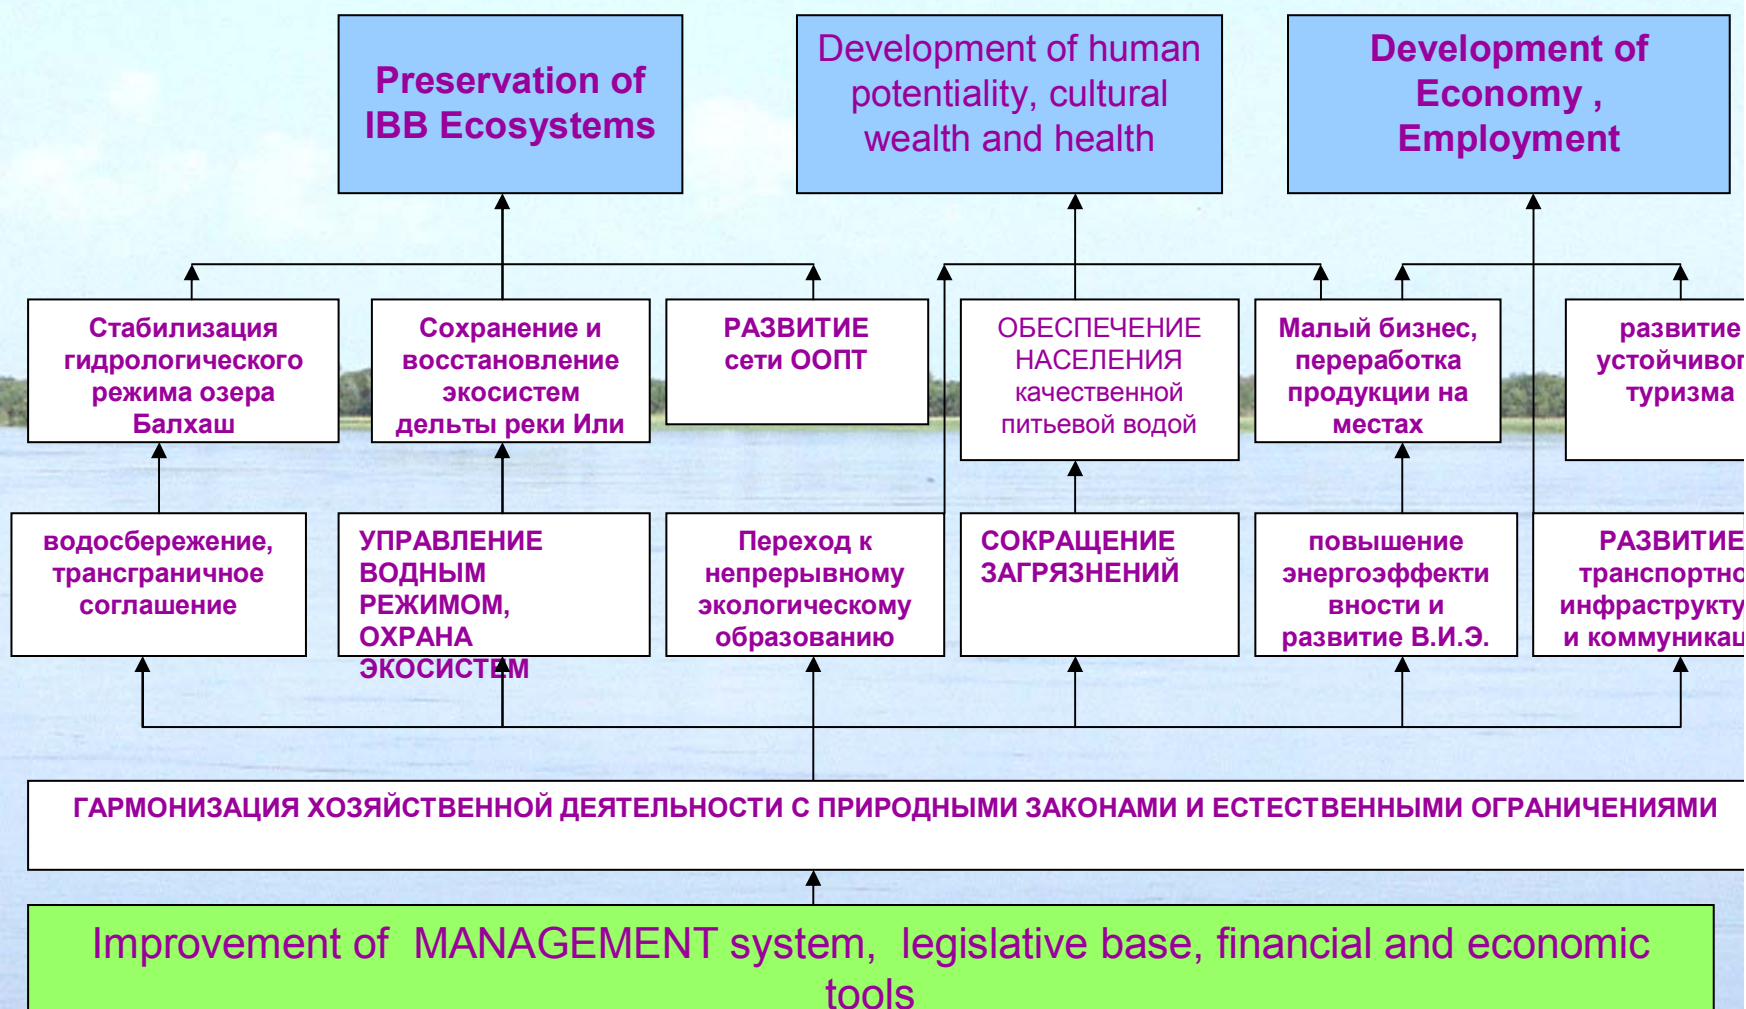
Preservation of IBB Ecosystems

Development of human potentiality, cultural wealth and health

Development of Economy , Employment

Стабилизация гидрологического режима озера Балхаш

Сохранение и восстановление экосистем дельты реки Или

РАЗВИТИЕ сети ООПТ

ОБЕСПЕЧЕНИЕ НАСЕЛЕНИЯ качественной питьевой водой

Малый бизнес, переработка продукции на местах

развитие устойчиво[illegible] туризма

водосбережение, трансграничное соглашение

УПРАВЛЕНИЕ ВОДНЫМ РЕЖИМОМ, ОХРАНА ЭКОСИСТЕМ

Переход к непрерывному экологическому образованию

СОКРАЩЕНИЕ ЗАГРЯЗНЕНИЙ

повышение энергоэффективности и развитие В.И.Э.

РАЗВИТИЕ транспортно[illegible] инфраструкту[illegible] и коммуника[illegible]

ГАРМОНИЗАЦИЯ ХОЗЯЙСТВЕННОЙ ДЕЯТЕЛЬНОСТИ С ПРИРОДНЫМИ ЗАКОНАМИ И ЕСТЕСТВЕННЫМИ ОГРАНИЧЕНИЯМИ

Improvement of MANAGEMENT system, legislative base, financial and economic tools